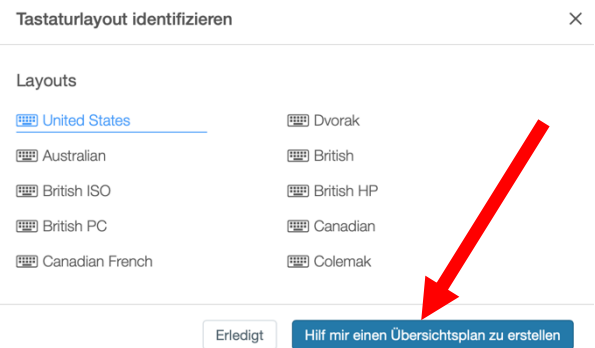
Tastaturlayout identifizieren

×

Layouts

United States

Australian

British ISO

British PC

Canadian French

Dvorak

British

British HP

Canadian

Colemak

Erledigt

Hilf mir einen Übersichtsplan zu erstellen